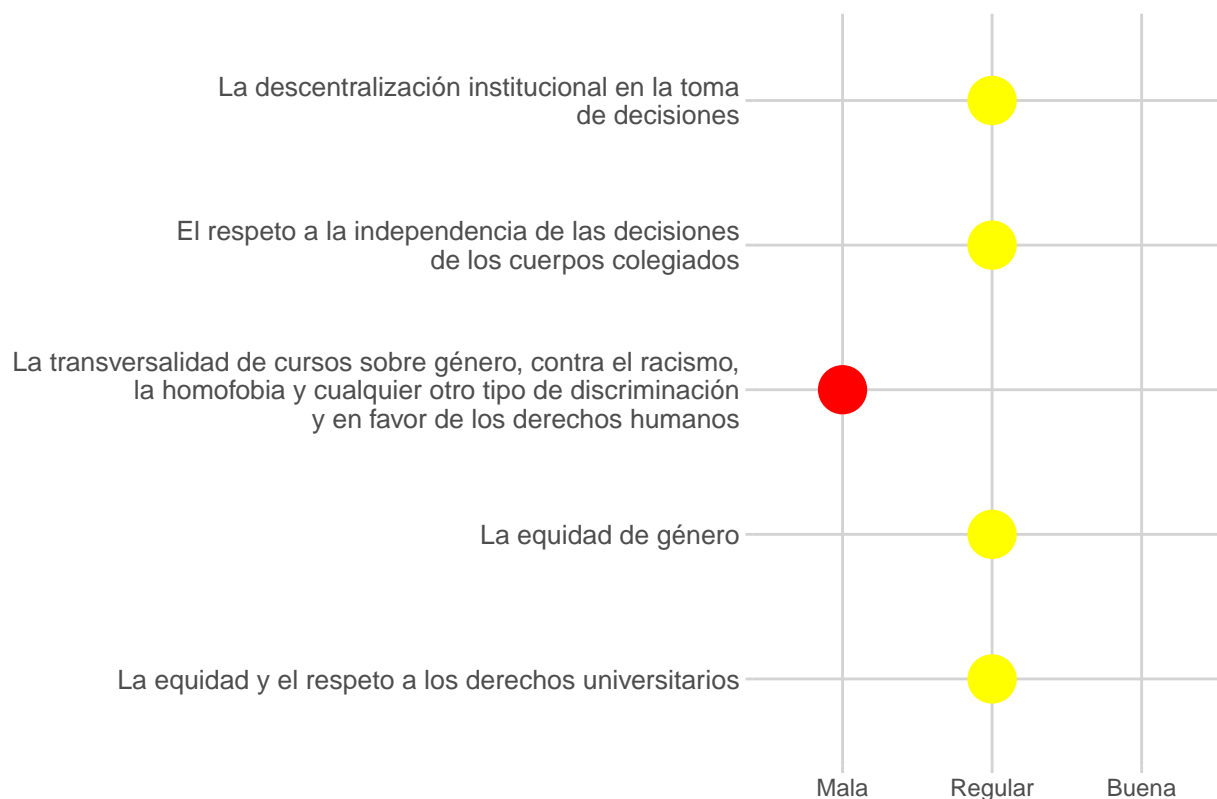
La descentralización institucional en la toma de decisiones

El respeto a la independencia de las decisiones de los cuerpos colegiados

La transversalidad de cursos sobre género, contra el racismo, la homofobia y cualquier otro tipo de discriminación y en favor de los derechos humanos

La equidad de género

La equidad y el respeto a los derechos universitarios

Mala
Regular
Buena